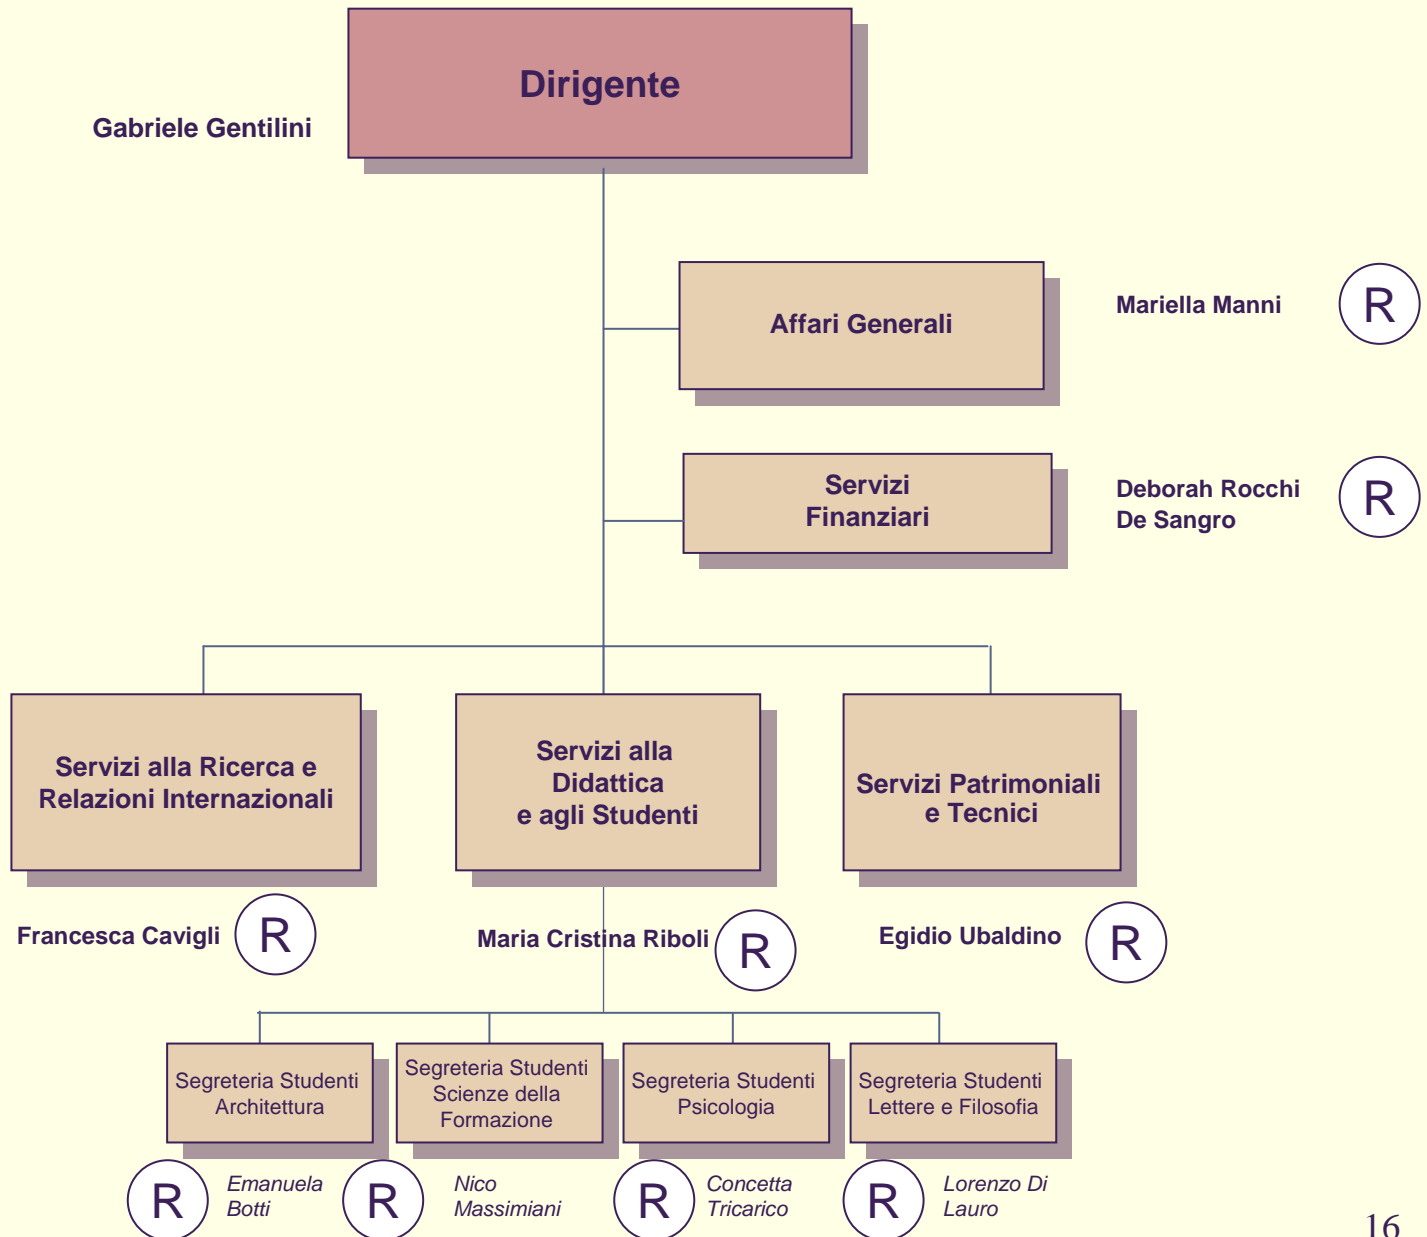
Dirigente

Gabriele Gentilini

Affari Generali

Mariella Manni R

Servizi Finanziari

Deborah Rocchi De Sangro R

Servizi alla Ricerca e Relazioni Internazionali

Servizi alla Didattica e agli Studenti

Servizi Patrimoniali e Tecnici

Francesca Cavigli R

Maria Cristina Riboli R

Egidio Ubaldino R

Segreteria Studenti Architettura

Segreteria Studenti Scienze della Formazione

Segreteria Studenti Psicologia

Segreteria Studenti Lettere e Filosofia

R *Emanuela Botti*

R *Nico Massimiani*

R *Concetta Tricarico*

R *Lorenzo Di Lauro*

16